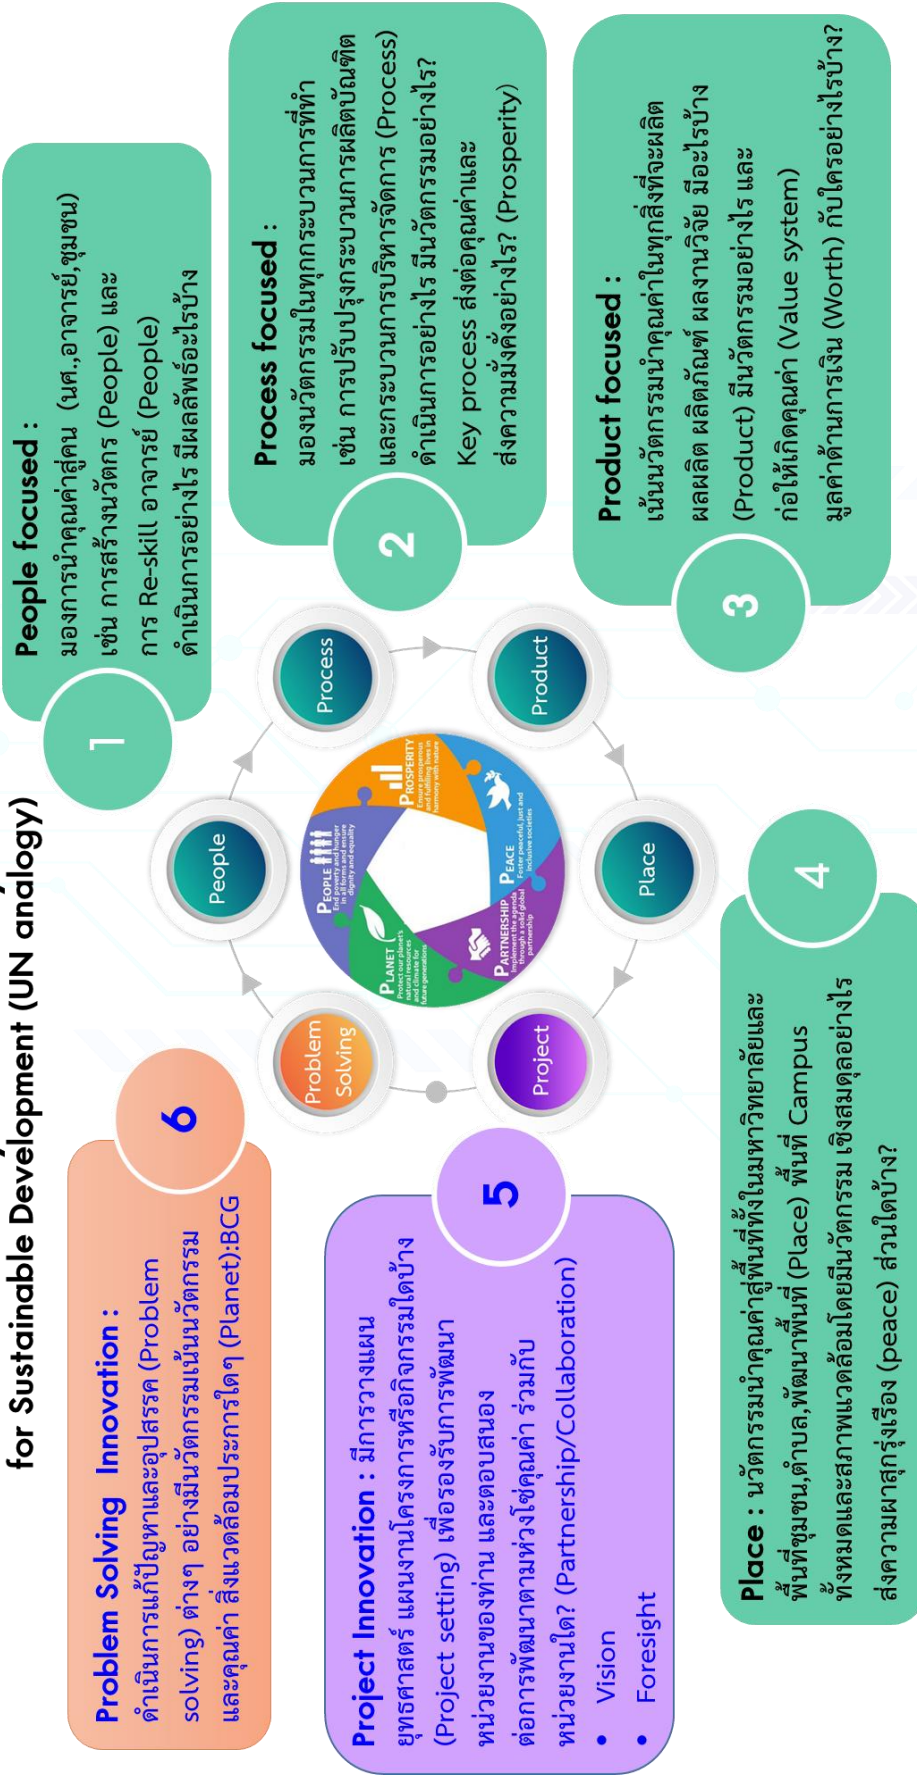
for Sustainable Development (UN analogy)

1

People focused :
มองการนำคุณค่าสู่คน (นศ.,อาจารย์,ชุมชน) เช่น การสร้างนวัตกร (People) และการ Re-skill อาจารย์ (People) ดำเนินการอย่างไร มีผลลัพธ์อะไรบ้าง

2

Process focused :
มองนวัตกรรมในทุกกระบวนการที่ทำ เช่น การปรับปรุงกระบวนการผลิตบัณฑิต และกระบวนการบริหารจัดการ (Process) ดำเนินการอย่างไร มีนวัตกรรมอย่างไร? Key process ส่งต่อคุณค่าและส่งความมั่งคั่งอย่างไร? (Prosperity)

3

Product focused :
เน้นนวัตกรรมนำคุณค่าในทุกสิ่งที่จะผลิต ผลผลิต ผลิตภัณฑ์ ผลงานวิจัย มีอะไรบ้าง (Product) มีนวัตกรรมอย่างไร และก่อให้เกิดคุณค่า (Value system) มูลค่าด้านการเงิน (Worth) กับใครอย่างไรบ้าง?

Process

Product

People

Place

Problem Solving

Project

PROSPERITY Ensure prosperous and fulfilling lives in harmony with nature

PEOPLE End poverty and hunger in all forms and ensure dignity and equality

PEACE Foster peaceful, just and inclusive societies

PLANET Protect our planet's natural resources and climate for future generations

PARTNERSHIP Implement the agenda through a solid global partnership

4

Place : นวัตกรรมนำคุณค่าสู่พื้นที่ทั้งในมหาวิทยาลัยและพื้นที่ชุมชน,ตำบล,พัฒนาพื้นที่ (Place) พื้นที่ Campus ทั้งหมดและสภาพแวดล้อมโดยมีนวัตกรรม เชิงสมดุลอย่างไร ส่งความผาสุกรุ่งเรือง (peace) ส่วนใดบ้าง?

6

Problem Solving Innovation :
ดำเนินการแก้ปัญหาและอุปสรรค (Problem solving) ต่างๆ อย่างมีนวัตกรรมเน้นนวัตกรรมและคุณค่า สิ่งแวดล้อมประการใดๆ (Planet):BCG

5

Project Innovation : มีการวางแผนยุทธศาสตร์ แผนงานโครงการหรือกิจกรรมใดบ้าง (Project setting) เพื่อรองรับการพัฒนาหน่วยงานของท่าน และตอบสนองต่อการพัฒนาตามห่วงโซ่คุณค่า ร่วมกับหน่วยงานใด? (Partnership/Collaboration)
• Vision
• Foresight